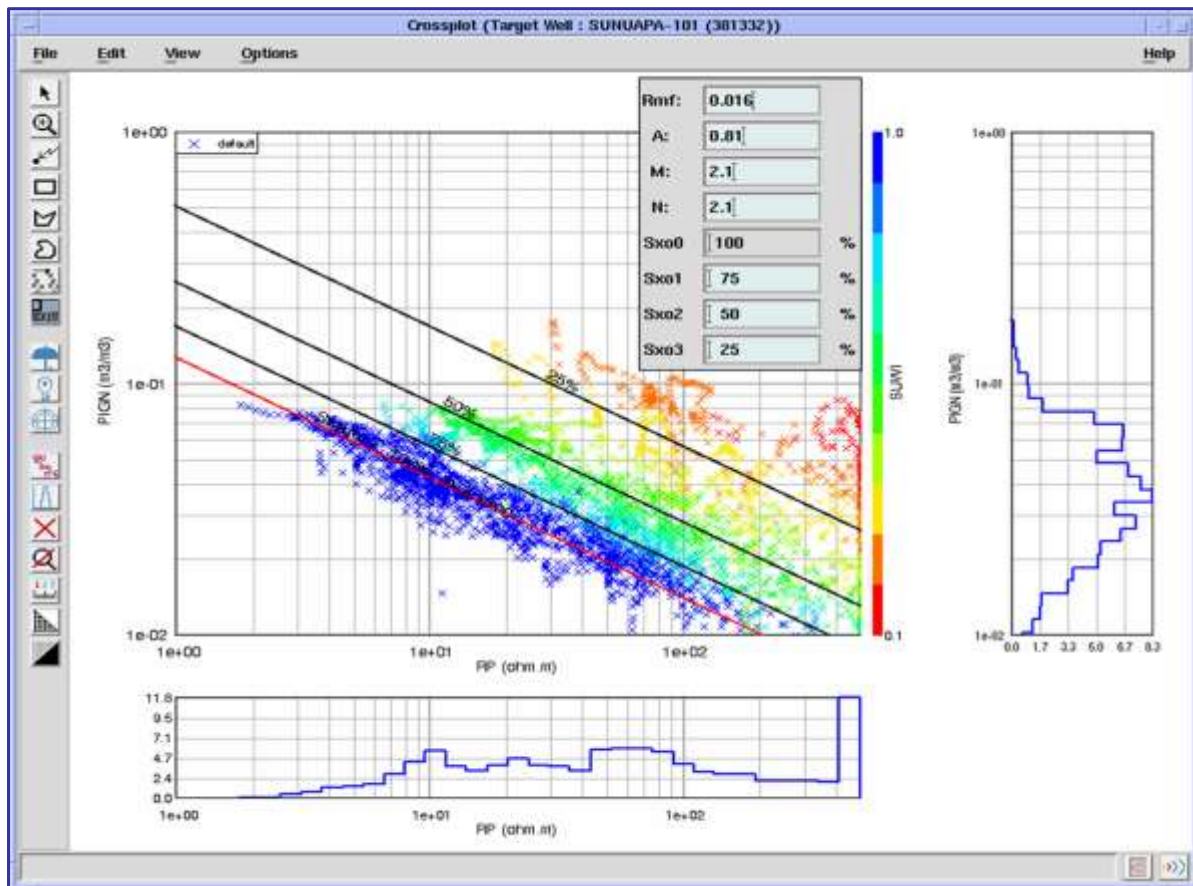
Crossplot (Target Well : SUNUAPA-101 (381332))

File Edit View Options Help

default

1e+00

1e-01

1e-02

PIGN (m3/m3)

25%

50%

75%

1e+00 1e+01 1e+02

RIP (ohm.m)

Rmf: 0.016
A: 0.81
M: 2.1
N: 2.1
Sxo0 100 %
Sxo1 75 %
Sxo2 50 %
Sxo3 25 %

1.0

SUWI

0.1

1e+00

1e-01

1e-02

PIGN (m3/m3)

0.0 1.7 3.3 5.0 6.7 8.3

11.8
9.5
7.1
4.7
2.4
0.0

1e+00 1e+01 1e+02

RIP (ohm.m)